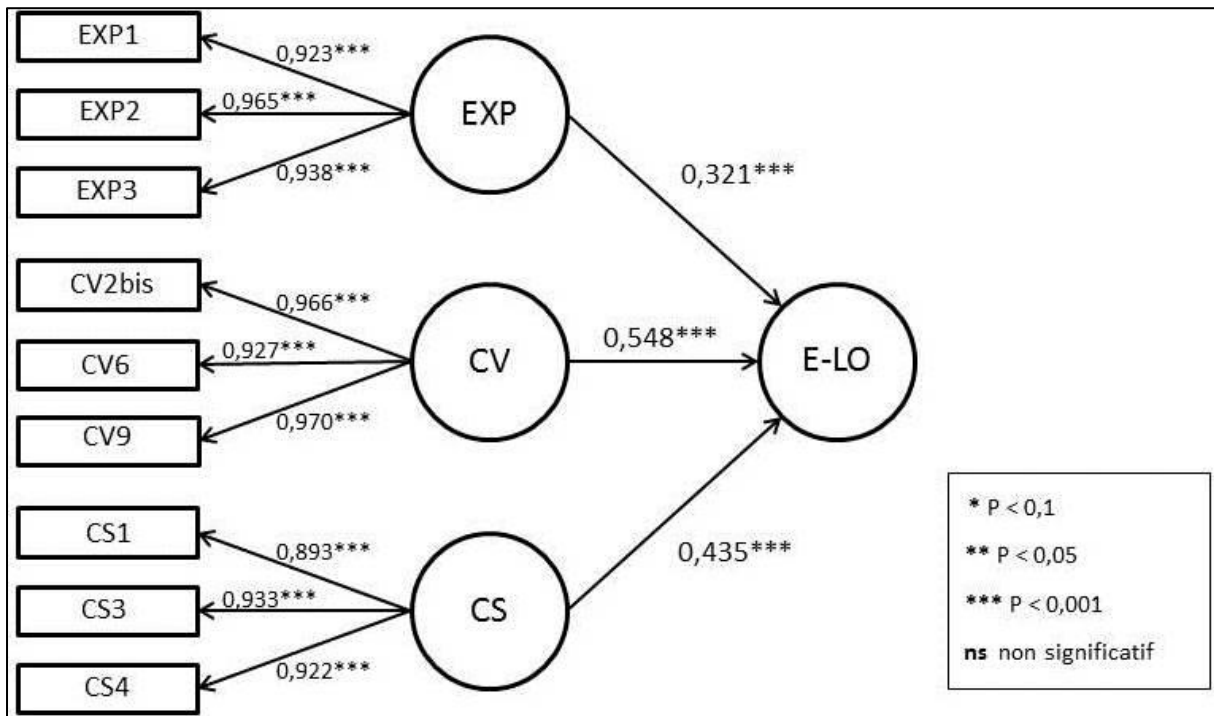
EXP1
0,923***
EXP2
0,965***
EXP
EXP3
0,938***
0,321***

CV2bis
0,966***
CV6
0,927***
CV
0,548***
E-LO
CV9
0,970***

CS1
0,893***
CS3
0,933***
CS
0,435***
CS4
0,922***

* P < 0,1
** P < 0,05
*** P < 0,001
ns non significatif